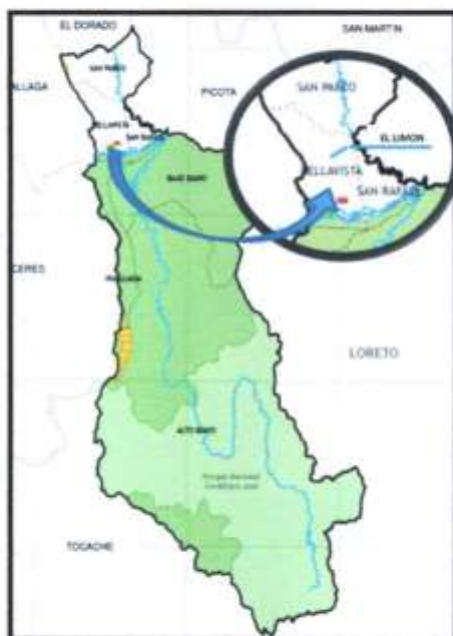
EL DORADO

SAN MARTIN

SAN PABLO

PICOTA

SAN PABLO

EL LIMON

BELLAVISTA

SAN RAFAEL

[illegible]LLAGA

BELLAVISTA

SAN RAFAEL

BAJO BIAVO

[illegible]CERES

HUALLAGA

LORETO

ALTO BIAVO

Parque Nacional Cordillera Azul

TOCACHE